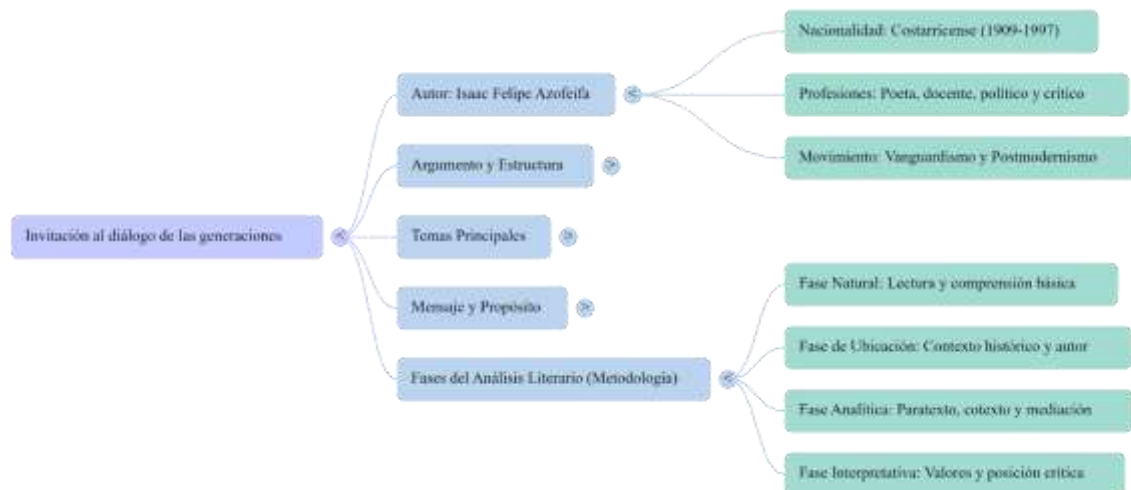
Invitación al diálogo de las generaciones

Autor: Isaac Felipe Azofeifa

Nacionalidad: Costarricense (1909-1997)

Profesiones: Poeta, docente, político y crítico

Movimiento: Vanguardismo y Postmodernismo

Argumento y Estructura

Temas Principales

Mensaje y Propósito

Fases del Análisis Literario (Metodología)

Fase Natural: Lectura y comprensión básica

Fase de Ubicación: Contexto histórico y autor

Fase Analítica: Paratexto, cotexto y mediación

Fase Interpretativa: Valores y posición crítica